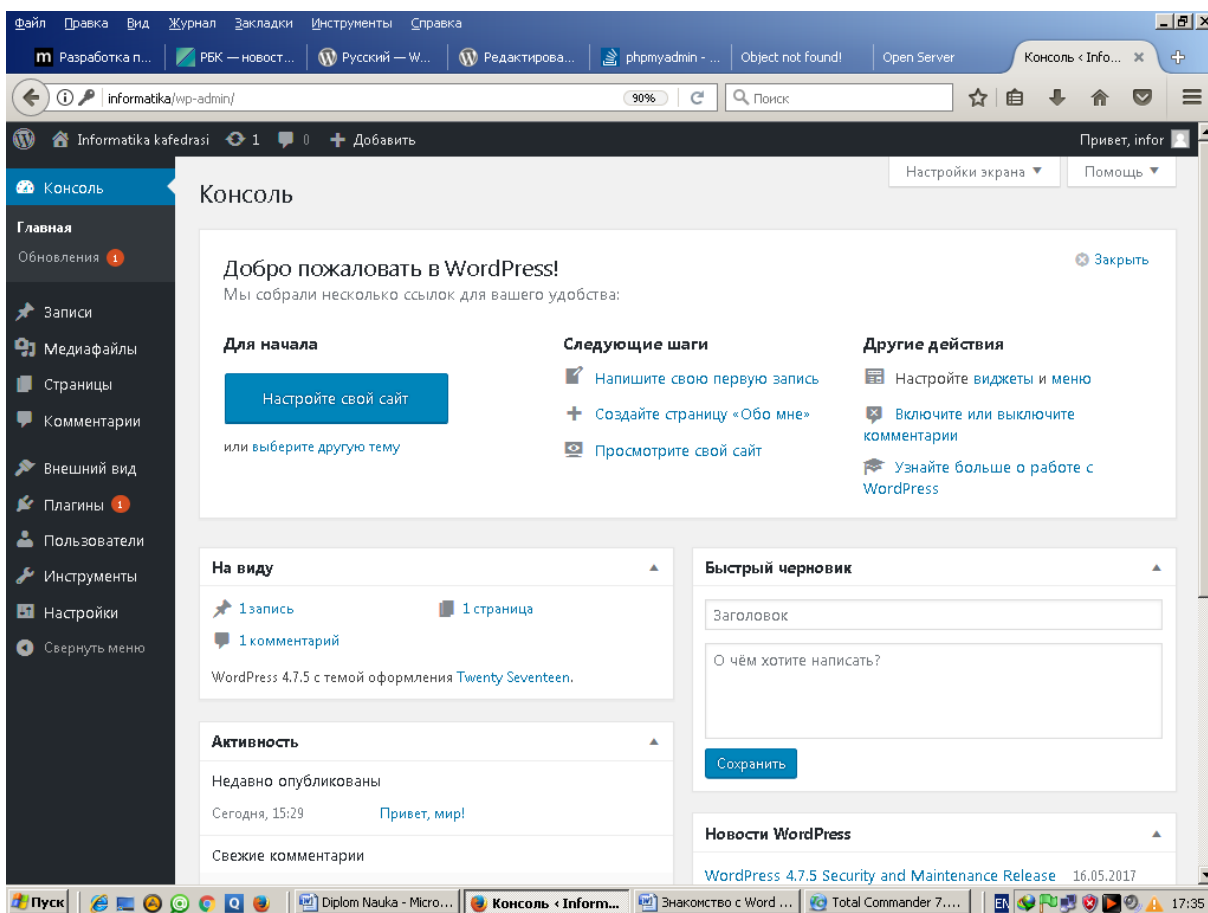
Файл Правка Вид Журнал Закладки Инструменты Справка

Разработка п... | РБК — новост... | Русский — W... | Редактирова... | phpmyadmin - ... | Object not found! | Open Server | Консоль ‹ Info... ×

informatika/wp-admin/ 90% Поиск

Informatika kafedrasi 1 0 Добавить Привет, infor

Консоль
Главная
Обновления 1
Записи
Медиафайлы
Страницы
Комментарии
Внешний вид
Плагины 1
Пользователи
Инструменты
Настройки
Свернуть меню

Настройки экрана ▼ Помощь ▼

Консоль

Добро пожаловать в WordPress!
Мы собрали несколько ссылок для вашего удобства:

Закрыть

Для начала
Настройте свой сайт
или выберите другую тему

Следующие шаги
Напишите свою первую запись
Создайте страницу «Обо мне»
Просмотрите свой сайт

Другие действия
Настройте виджеты и меню
Включите или выключите комментарии
Узнайте больше о работе с WordPress

На виду
1 запись
1 страница
1 комментарий
WordPress 4.7.5 с темой оформления Twenty Seventeen.

Активность
Недавно опубликованы
Сегодня, 15:29 Привет, мир!
Свежие комментарии

Быстрый черновик
Заголовок
О чём хотите написать?
Сохранить

Новости WordPress
WordPress 4.7.5 Security and Maintenance Release 16.05.2017

Пуск | Diplom Nauka - Micro... | Консоль ‹ Inform... | Знакомство с Word ... | Total Commander 7.... | EN 17:35